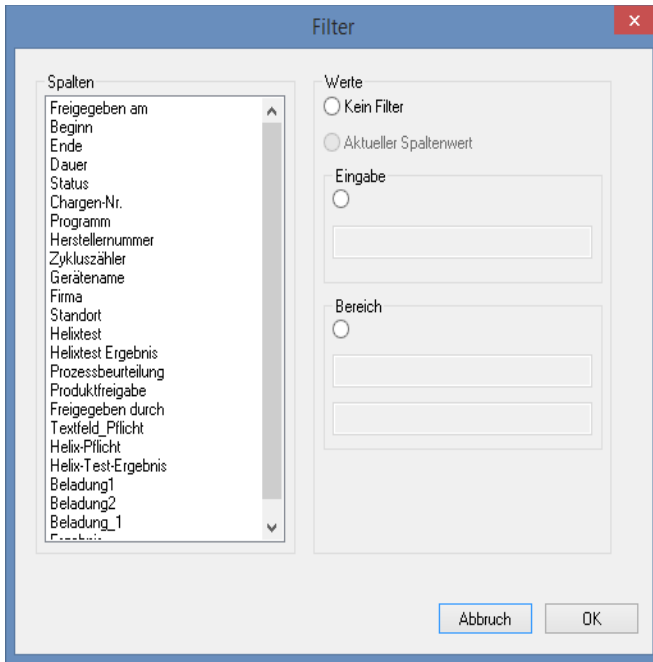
Filter

Spalten

Freigegeben am
Beginn
Ende
Dauer
Status
Chargen-Nr.
Programm
Herstellernummer
Zykluszähler
Gerätename
Firma
Standort
Helixtest
Helixtest Ergebnis
Prozessbeurteilung
Produktfreigabe
Freigegeben durch
Textfeld_Pflicht
Helix-Pflicht
Helix-Test-Ergebnis
Beladung1
Beladung2
Beladung_1
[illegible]

Werte
Kein Filter
Aktueller Spaltenwert
Eingabe
Bereich

Abbruch
OK